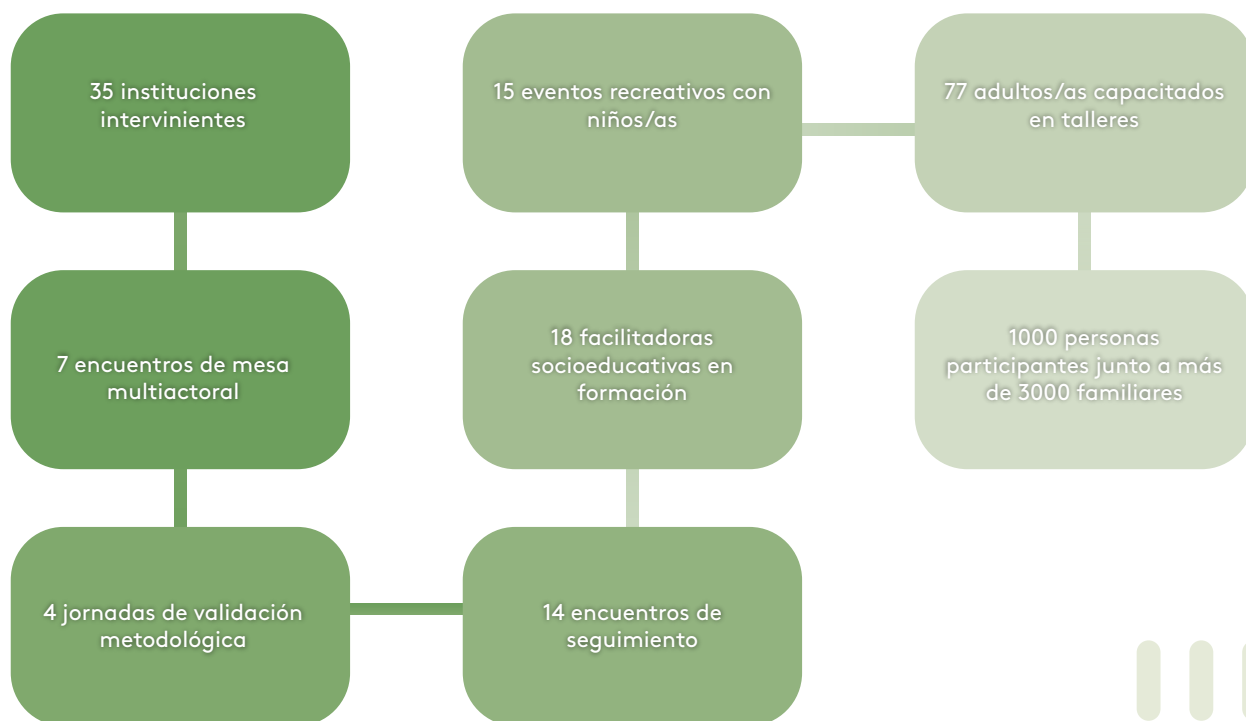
35 instituciones intervinientes

7 encuentros de mesa multiactoral

4 jornadas de validación metodológica

14 encuentros de seguimiento

18 facilitadoras socioeducativas en formación

15 eventos recreativos con niños/as

77 adultos/as capacitados en talleres

1000 personas participantes junto a más de 3000 familiares